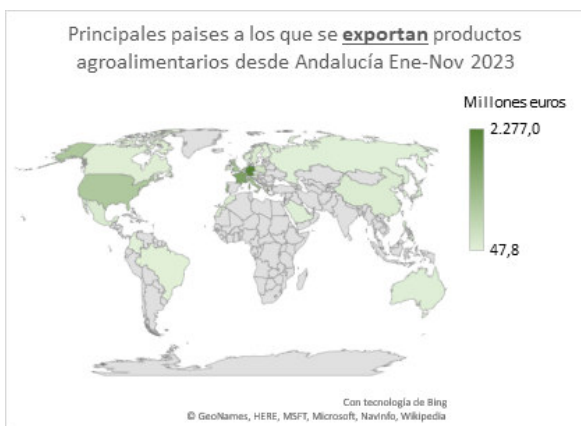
Principales paises a los que se **exportan** productos agroalimentarios desde Andalucía Ene-Nov 2023

Millones euros

2.277,0

47,8

Con tecnología de Bing
© GeoNames, HERE, MSFT, Microsoft, NavInfo, Wikipedia